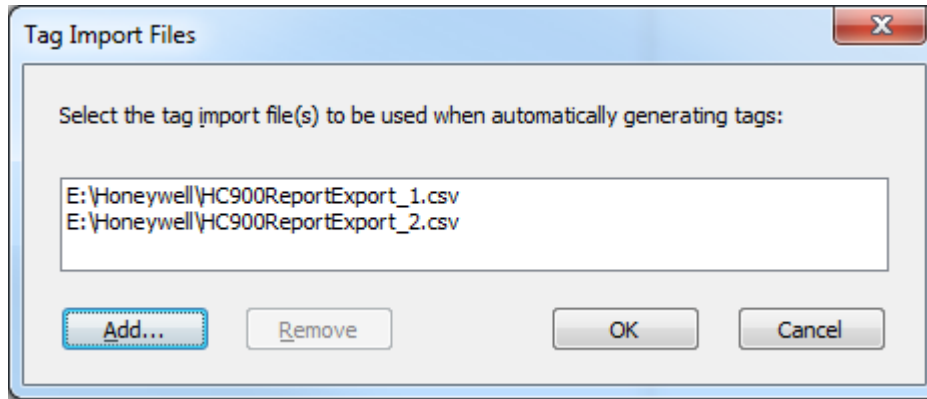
Tag Import Files

X

Select the tag import file(s) to be used when automatically generating tags:

E:\Honeywell\HC900ReportExport_1.csv
E:\Honeywell\HC900ReportExport_2.csv

Add...

Remove

OK

Cancel